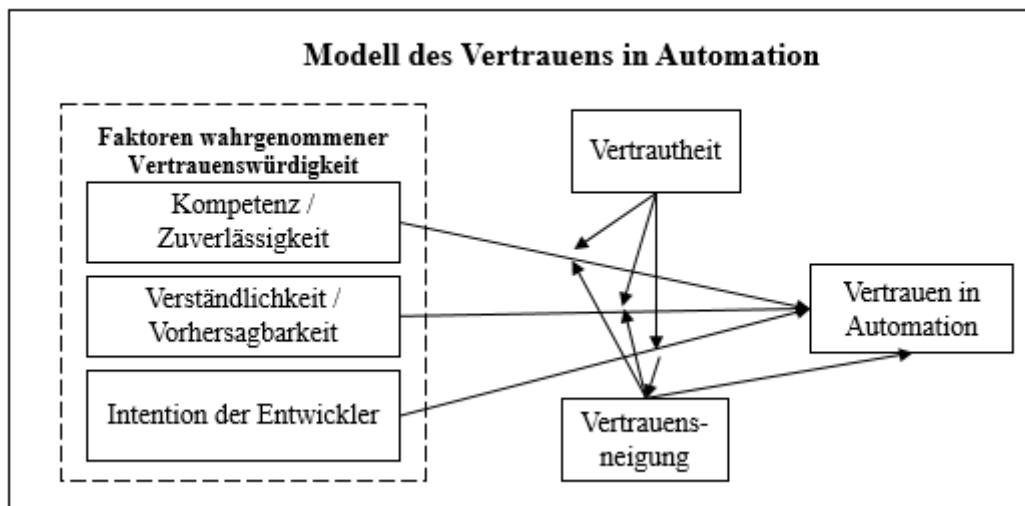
Modell des Vertrauens in Automation

Faktoren wahrgenommener Vertrauenswürdigkeit

Kompetenz / Zuverlässigkeit

Verständlichkeit / Vorhersagbarkeit

Intention der Entwickler

Vertrautheit

Vertrauen in Automation

Vertrauensneigung